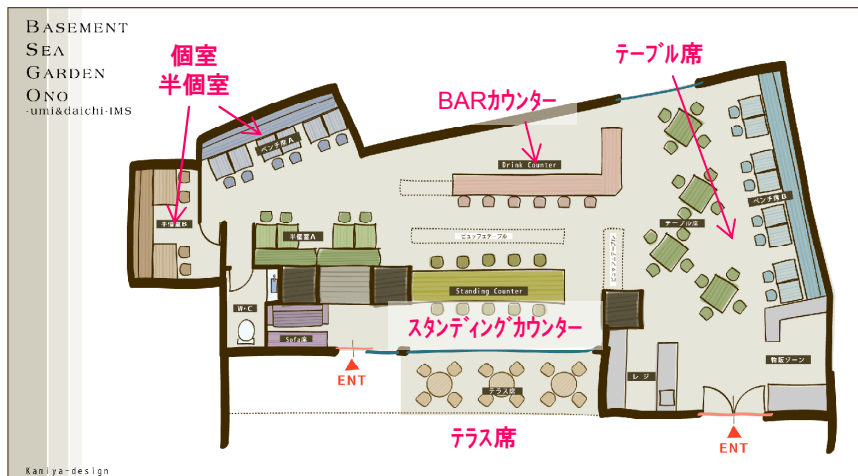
Basement Sea Garden Ono
-umi&daichi-IMS

個室
半個室

BARカウンター

テーブル席

ベンチ席A

Drink Counter

半個室B

半個室A

ビュッフェテーブル

テーブル席

ベンチ席B

ビュッフェテーブル

W・C

Standing Counter

Sofa席

スタンディングカウンター

ENT

テラス席

レジ

物販ゾーン

テラス席

ENT

Kamiya-design